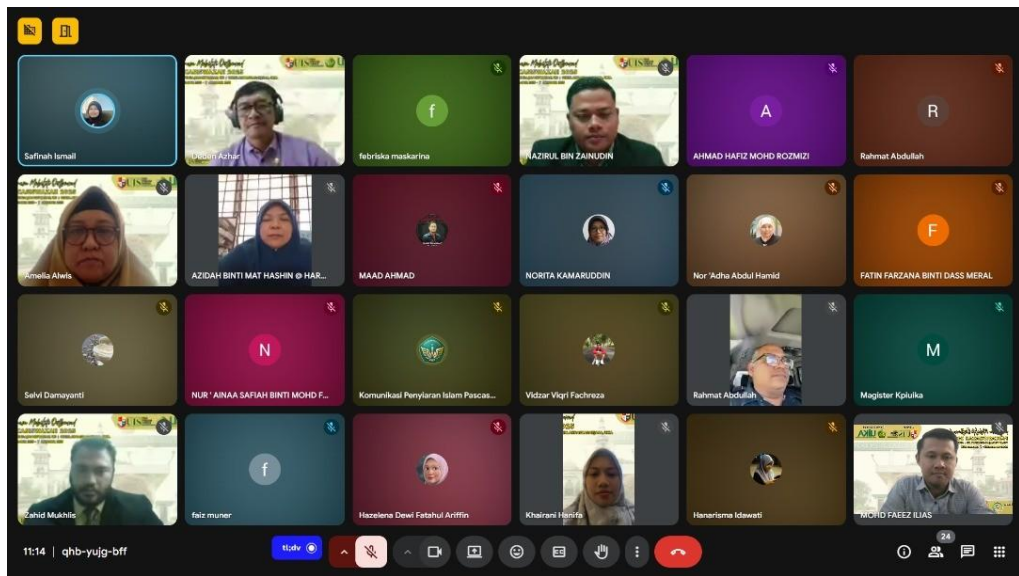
Safinah Ismail

Oden Azhar

f
febriska maskarina

NAZIRUL BIN ZAINUDIN

A
AHMAD HAFIZ MOHD ROZMIZI

R
Rahmat Abdullah

Amelia Alwis

AZIDAH BINTI MAT HASHIN @ HAR...

MAAD AHMAD

NORITA KAMARUDDIN

Nor 'Adha Abdul Hamid

F
FATIN FARZANA BINTI DASS MERAL

Selvi Damayanti

N
NUR ' AINAA SAFIAH BINTI MOHD F...

Komunikasi Penyiaran Islam Pascas...

Vidzar Viqri Fachreza

Rahmat Abdullah

M
Magister Kpiuika

Zahid Mukhlis

f
faiz muner

Hazelena Dewi Fatahul Ariffin

Khairani Hanifa

Hanarisma Idawati

MOHD FAEEZ ILIAS

11:14 | qhb-yujg-bff

24